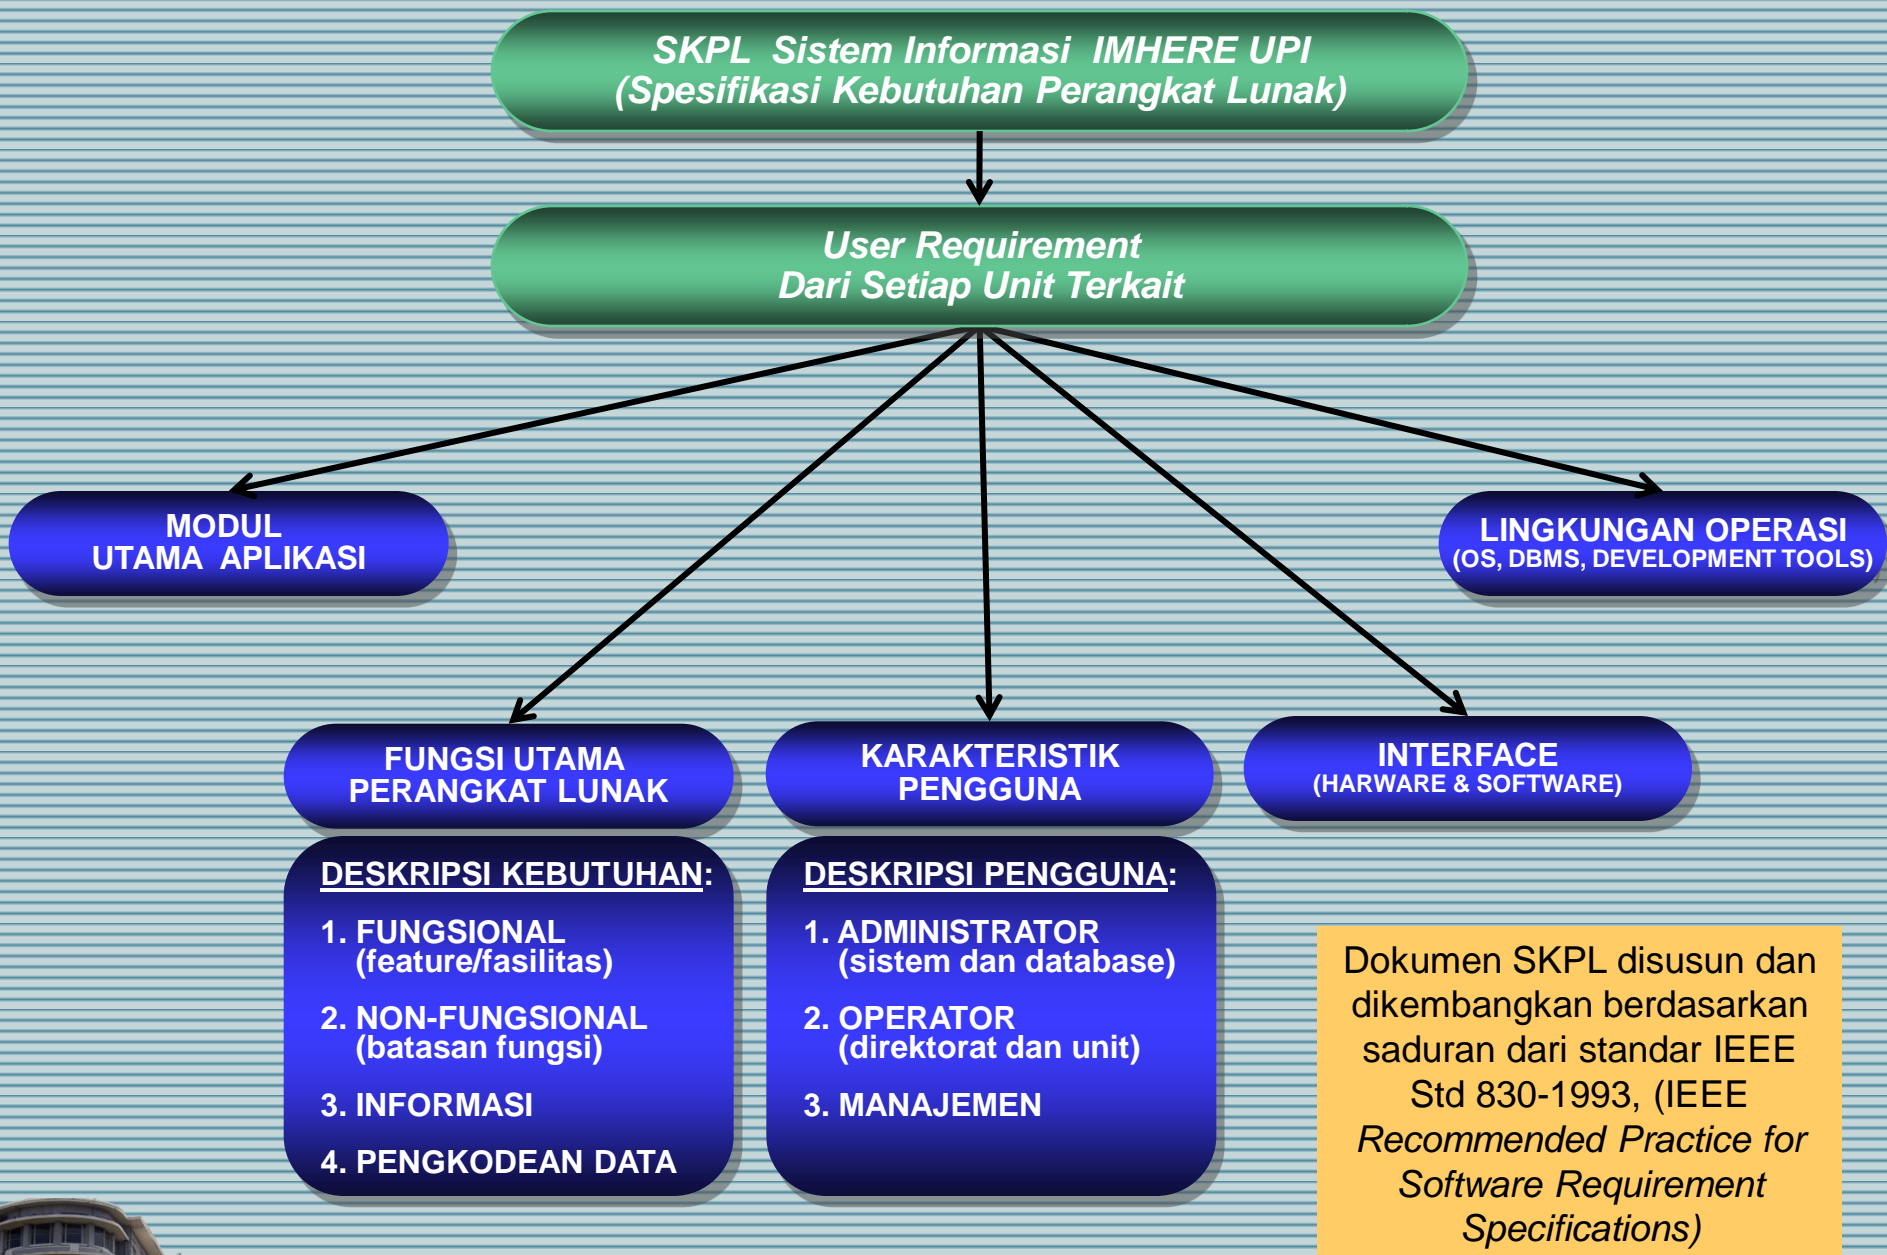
SKPL Sistem Informasi IMHERE UPI
(Spesifikasi Kebutuhan Perangkat Lunak)

User Requirement
Dari Setiap Unit Terkait

MODUL
UTAMA APLIKASI

LINGKUNGAN OPERASI
(OS, DBMS, DEVELOPMENT TOOLS)

FUNGSI UTAMA
PERANGKAT LUNAK

KARAKTERISTIK
PENGGUNA

INTERFACE
(HARWARE & SOFTWARE)

DESKRIPSI KEBUTUHAN:

1. FUNGSIONAL
(feature/fasilitas)

2. NON-FUNGSIONAL
(batasan fungsi)

3. INFORMASI

4. PENGKODEAN DATA

DESKRIPSI PENGGUNA:

1. ADMINISTRATOR
(sistem dan database)

2. OPERATOR
(direktorat dan unit)

3. MANAJEMEN

Dokumen SKPL disusun dan dikembangkan berdasarkan saduran dari standar IEEE Std 830-1993, (IEEE Recommended Practice for Software Requirement Specifications)